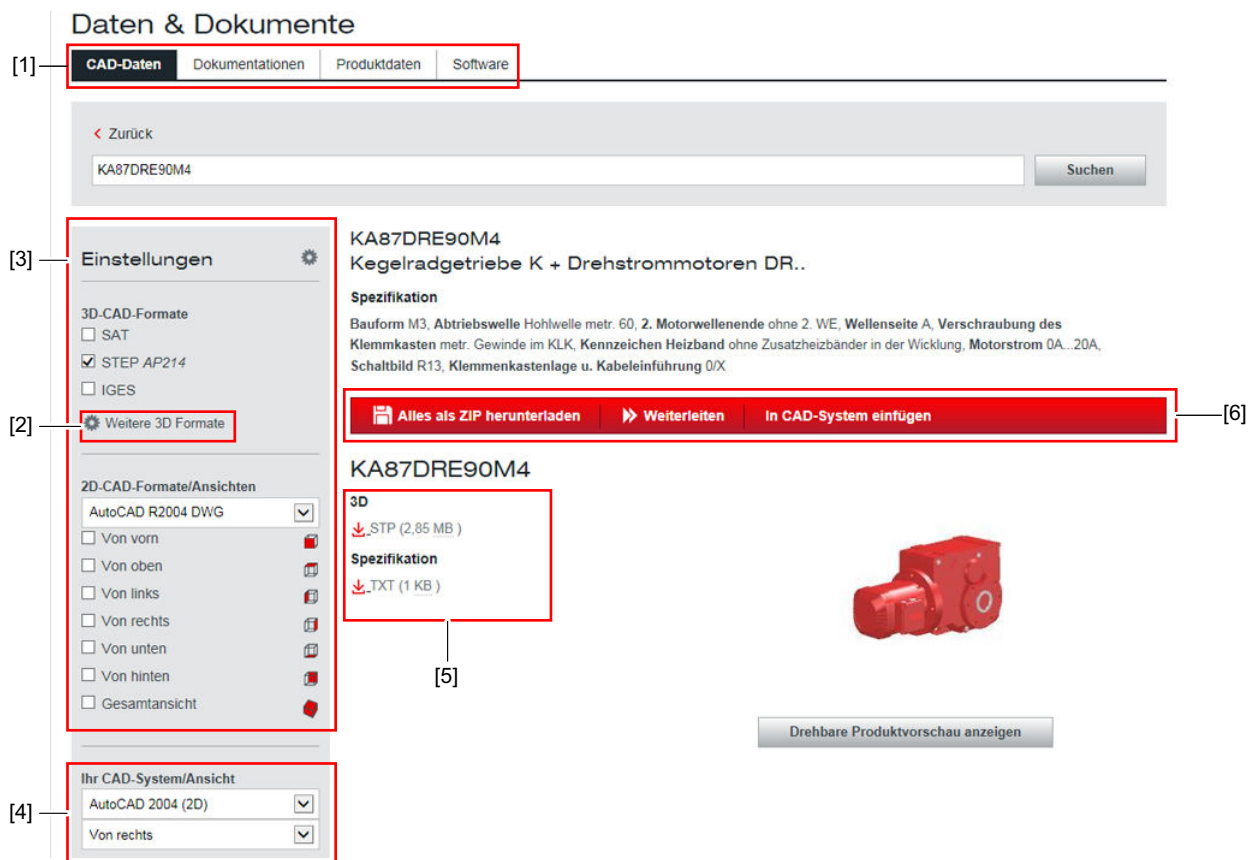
Daten & Dokumente

[1]

CAD-Daten | Dokumentationen | Produktdaten | Software

‹ Zurück

KA87DRE90M4

Suchen

[3]

Einstellungen

3D-CAD-Formate

☐ SAT

☑ STEP *AP214*

☐ IGES

[2]

Weitere 3D Formate

2D-CAD-Formate/Ansichten

AutoCAD R2004 DWG

☐ Von vorn

☐ Von oben

☐ Von links

☐ Von rechts

☐ Von unten

☐ Von hinten

☐ Gesamtansicht

Ihr CAD-System/Ansicht

[4]

AutoCAD 2004 (2D)

Von rechts

KA87DRE90M4

Kegelradgetriebe K + Drehstrommotoren DR..

Spezifikation

**Bauform** M3, **Abtriebswelle** Hohlwelle metr. 60, **2. Motorwellenende** ohne 2. WE, **Wellenseite** A, **Verschraubung des Klemmkasten** metr. Gewinde im KLK, **Kennzeichen Heizband** ohne Zusatzheizbänder in der Wicklung, **Motorstrom** 0A...20A, **Schaltbild** R13, **Klemmenkastenlage u. Kabeleinführung** 0/X

Alles als ZIP herunterladen | Weiterleiten | In CAD-System einfügen

[6]

KA87DRE90M4

3D

STP (2,85 MB )

Spezifikation

TXT (1 KB )

[5]

Drehbare Produktvorschau anzeigen